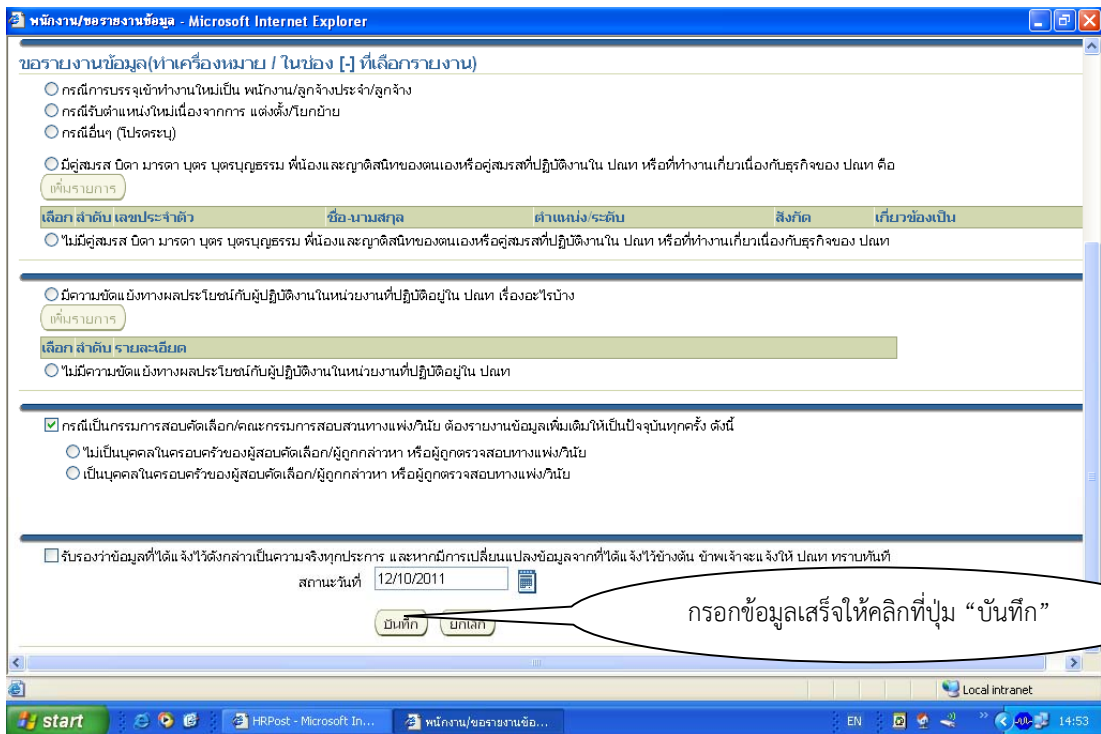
พนักงาน/ขอรายงานข้อมูล - Microsoft Internet Explorer

ขอรายงานข้อมูล(ทำเครื่องหมาย / ในช่อง [-] ที่เลือกรายงาน)

กรณีการบรรจุเข้าทำงานใหม่เป็น พนักงาน/ลูกจ้างประจำ/ลูกจ้าง
กรณีรับตำแหน่งใหม่เนื่องจากการ แต่งตั้ง/โยกย้าย
กรณีอื่นๆ (โปรดระบุ)

มีคู่สมรส บิดา มารดา บุตร บุตรบุญธรรม พี่น้องและญาติสนิทของตนเองหรือคู่สมรสที่ปฏิบัติงานใน ปตท หรือที่ทำงานเกี่ยวเนื่องกับธุรกิจของ ปตท คือ

เพิ่มรายการ

| เลือก | ลำดับ | เลขประจำตัว | ชื่อ-นามสกุล | ตำแหน่ง/ระดับ | สังกัด | เกี่ยวข้องเป็น |
|---|---|---|---|---|---|---|

ไม่มีคู่สมรส บิดา มารดา บุตร บุตรบุญธรรม พี่น้องและญาติสนิทของตนเองหรือคู่สมรสที่ปฏิบัติงานใน ปตท หรือที่ทำงานเกี่ยวเนื่องกับธุรกิจของ ปตท

มีความขัดแย้งทางผลประโยชน์กับผู้ปฏิบัติงานในหน่วยงานที่ปฏิบัติอยู่ใน ปตท เรื่องอะไรบ้าง

เพิ่มรายการ

| เลือก | ลำดับ | รายละเอียด |
|---|---|---|

ไม่มีความขัดแย้งทางผลประโยชน์กับผู้ปฏิบัติงานในหน่วยงานที่ปฏิบัติอยู่ใน ปตท

กรณีเป็นกรรมการสอบคัดเลือก/คณะกรรมการสอบสวนทางแพ่ง/วินัย ต้องรายงานข้อมูลเพิ่มเติมให้เป็นปัจจุบันทุกครั้ง ดังนี้

ไม่เป็นบุคคลในครอบครัวของผู้สอบคัดเลือก/ผู้ถูกกล่าวหา หรือผู้ถูกตรวจสอบทางแพ่ง/วินัย
เป็นบุคคลในครอบครัวของผู้สอบคัดเลือก/ผู้ถูกกล่าวหา หรือผู้ถูกตรวจสอบทางแพ่ง/วินัย

รับรองว่าข้อมูลที่ได้แจ้งไว้ดังกล่าวเป็นความจริงทุกประการ และหากมีการเปลี่ยนแปลงข้อมูลจากที่ได้แจ้งไว้ข้างต้น ข้าพเจ้าจะแจ้งให้ ปตท ทราบทันที

สถานะวันที่ 12/10/2011

บันทึก ยกเลิก

กรอกข้อมูลเสร็จให้คลิกที่ปุ่ม “บันทึก”

Local intranet

start HRPost - Microsoft In... พนักงาน/ขอรายงานข้อ... EN 14:53